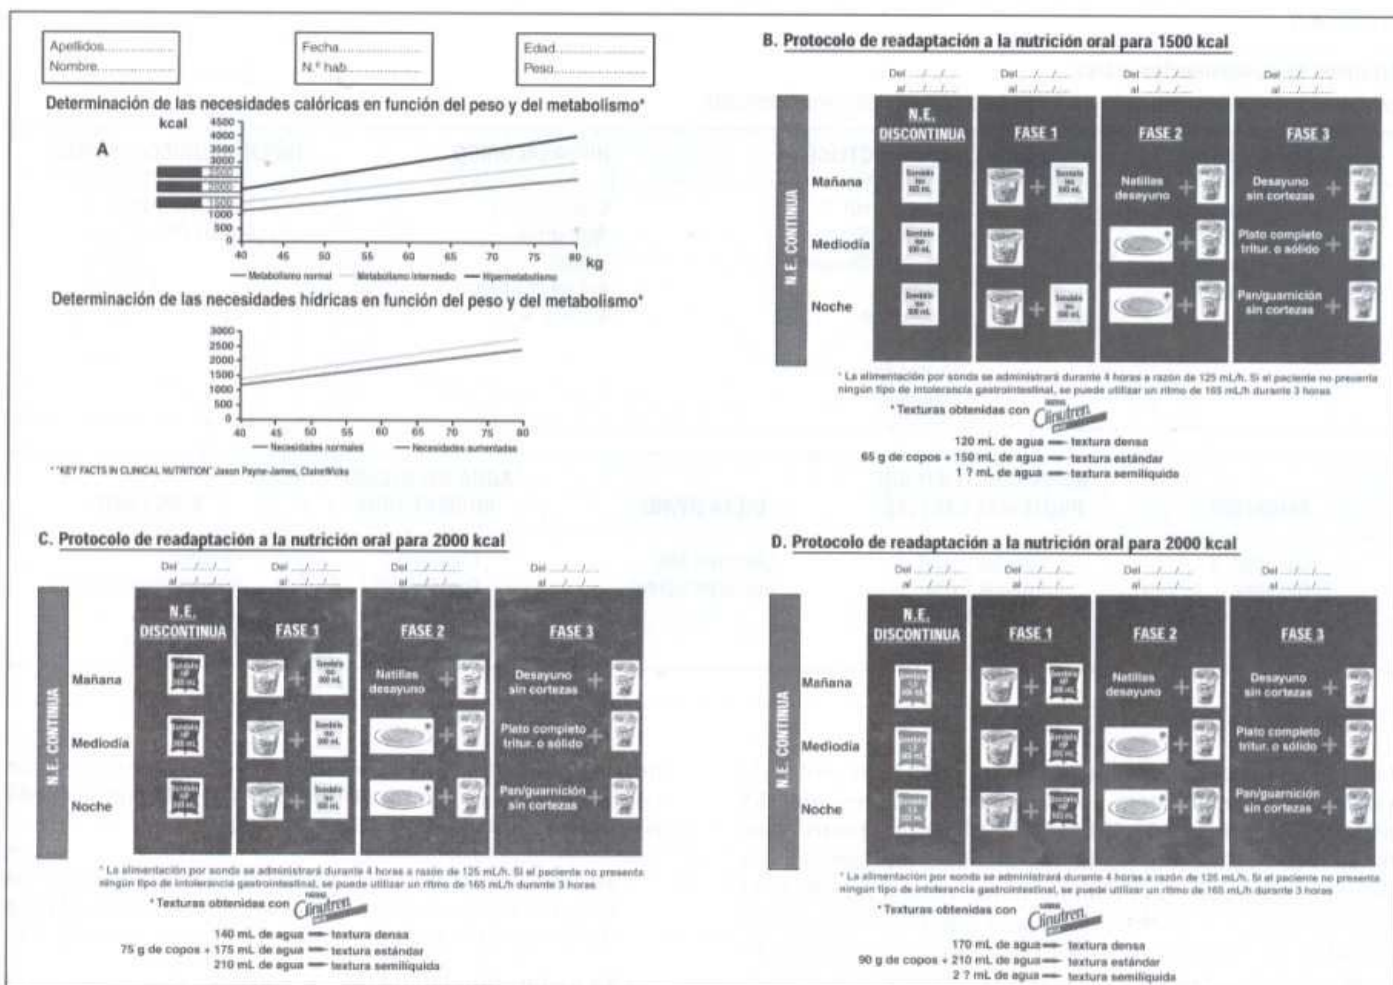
Apellidos...............
Nombre...............

Fecha...............
N.º hab...............

Edad...............
Peso...............

Determinación de las necesidades calóricas en función del peso y del metabolismo*

A

kcal

4500
4000
3500
3000
2500
2000
1500
1000
500
0

40 45 50 55 60 65 70 75 80 kg

— Metabolismo normal — Metabolismo intermedio — Hipermetabolismo

Determinación de las necesidades hídricas en función del peso y del metabolismo*

3000
2500
2000
1500
1000
500
0

40 45 50 55 60 65 70 75 80

— Necesidades normales — Necesidades aumentadas

* "KEY FACTS IN CLINICAL NUTRITION" Jason Payne-James, ClaireWicks

B. Protocolo de readaptación a la nutrición oral para 1500 kcal

Del ../../..
al ../../..

Del ../../..
al ../../..

Del ../../..
al ../../..

Del ../../..
al ../../..

N.E. CONTINUA

| | N.E. DISCONTINUA | FASE 1 | FASE 2 | FASE 3 |
|---|---|---|---|---|
| Mañana | Sondalis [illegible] 500 mL | + Sondalis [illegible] 500 mL | Natillas desayuno + | Desayuno sin cortezas + |
| Mediodía | Sondalis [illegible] 500 mL | | + | Plato completo tritur. o sólido + |
| Noche | Sondalis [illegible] 500 mL | + Sondalis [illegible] 500 mL | + | Pan/guarnición sin cortezas + |

* La alimentación por sonda se administrará durante 4 horas a razón de 125 mL/h. Si el paciente no presenta ningún tipo de intolerancia gastrointestinal, se puede utilizar un ritmo de 165 mL/h durante 3 horas

* Texturas obtenidas con Clinutren

120 mL de agua — textura densa
65 g de copos + 150 mL de agua — textura estándar
1 ? mL de agua — textura semilíquida

C. Protocolo de readaptación a la nutrición oral para 2000 kcal

Del ../../..
al ../../..

Del ../../..
al ../../..

Del ../../..
al ../../..

Del ../../..
al ../../..

N.E. CONTINUA

| | N.E. DISCONTINUA | FASE 1 | FASE 2 | FASE 3 |
|---|---|---|---|---|
| Mañana | Sondalis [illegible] 500 mL | + Sondalis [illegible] 500 mL | Natillas desayuno + | Desayuno sin cortezas + |
| Mediodía | Sondalis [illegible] 500 mL | + Sondalis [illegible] 500 mL | + | Plato completo tritur. o sólido + |
| Noche | Sondalis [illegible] 500 mL | + Sondalis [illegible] 500 mL | + | Pan/guarnición sin cortezas + |

* La alimentación por sonda se administrará durante 4 horas a razón de 125 mL/h. Si el paciente no presenta ningún tipo de intolerancia gastrointestinal, se puede utilizar un ritmo de 165 mL/h durante 3 horas

* Texturas obtenidas con Clinutren

140 mL de agua — textura densa
75 g de copos + 175 mL de agua — textura estándar
210 mL de agua — textura semilíquida

D. Protocolo de readaptación a la nutrición oral para 2000 kcal

Del ../../..
al ../../..

Del ../../..
al ../../..

Del ../../..
al ../../..

Del ../../..
al ../../..

N.E. CONTINUA

| | N.E. DISCONTINUA | FASE 1 | FASE 2 | FASE 3 |
|---|---|---|---|---|
| Mañana | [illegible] 500 mL | + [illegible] 500 mL | Natillas desayuno + | Desayuno sin cortezas + |
| Mediodía | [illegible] 500 mL | + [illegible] 500 mL | + | Plato completo tritur. o sólido + |
| Noche | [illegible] 500 mL | + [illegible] 500 mL | + | Pan/guarnición sin cortezas + |

* La alimentación por sonda se administrará durante 4 horas a razón de 125 mL/h. Si el paciente no presenta ningún tipo de intolerancia gastrointestinal, se puede utilizar un ritmo de 165 mL/h durante 3 horas

* Texturas obtenidas con Clinutren

170 mL de agua — textura densa
90 g de copos + 210 mL de agua — textura estándar
2 ? mL de agua — textura semilíquida